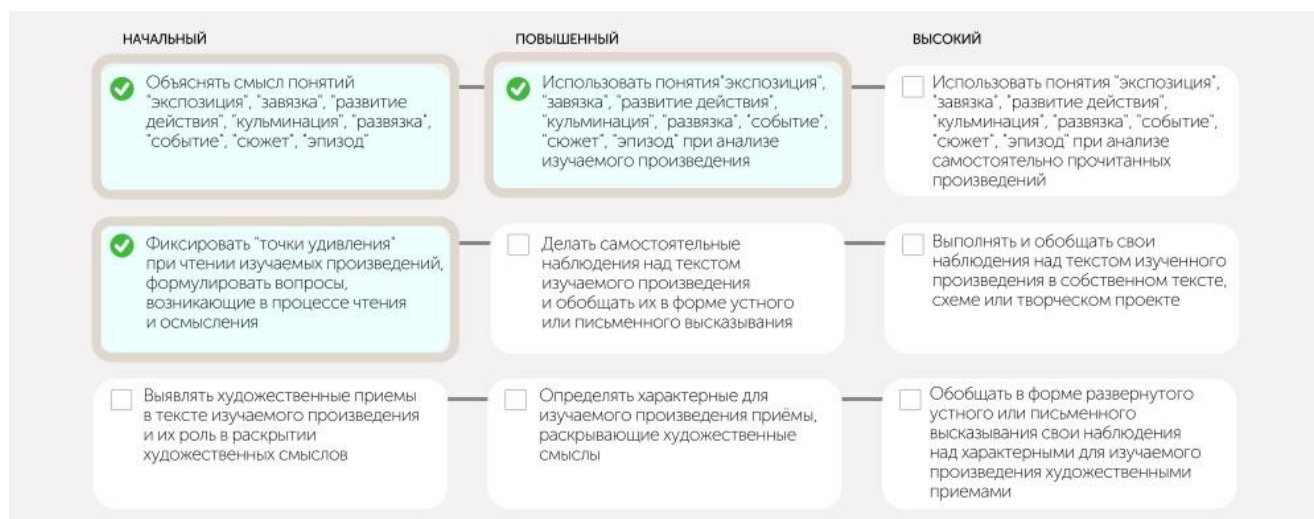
НАЧАЛЬНЫЙ

ПОВЫШЕННЫЙ

ВЫСОКИЙ

Объяснять смысл понятий "экспозиция", "завязка", "развитие действия", "кульминация", "развязка", "событие", "сюжет", "эпизод"

Использовать понятия"экспозиция", "завязка", "развитие действия", "кульминация", "развязка", "событие", "сюжет", "эпизод" при анализе изучаемого произведения

Использовать понятия "экспозиция", "завязка", "развитие действия", "кульминация", "развязка", "событие", "сюжет", "эпизод" при анализе самостоятельно прочитанных произведений

Фиксировать "точки удивления" при чтении изучаемых произведений, формулировать вопросы, возникающие в процессе чтения и осмысления

Делать самостоятельные наблюдения над текстом изучаемого произведения и обобщать их в форме устного или письменного высказывания

Выполнять и обобщать свои наблюдения над текстом изученного произведения в собственном тексте, схеме или творческом проекте

Выявлять художественные приемы в тексте изучаемого произведения и их роль в раскрытии художественных смыслов

Определять характерные для изучаемого произведения приёмы, раскрывающие художественные смыслы

Обобщать в форме развернутого устного или письменного высказывания свои наблюдения над характерными для изучаемого произведения художественными приемами